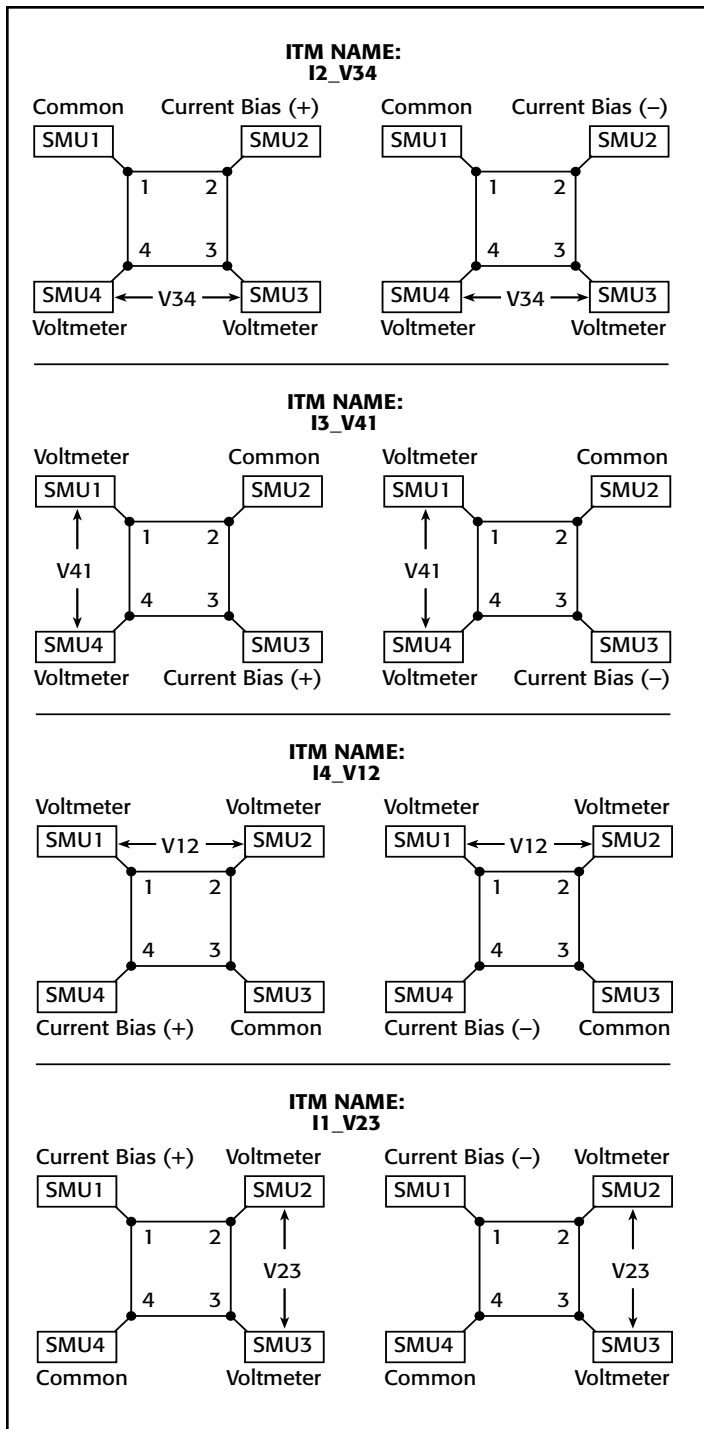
ITM NAME:
I2_V34

Common
SMU1
Current Bias (+)
SMU2
1
2
4
3
SMU4
V34
SMU3
Voltmeter
Voltmeter

Common
SMU1
Current Bias (–)
SMU2
1
2
4
3
SMU4
V34
SMU3
Voltmeter
Voltmeter

ITM NAME:
I3_V41

Voltmeter
SMU1
Common
SMU2
V41
1
2
4
3
SMU4
SMU3
Voltmeter
Current Bias (+)

Voltmeter
SMU1
Common
SMU2
V41
1
2
4
3
SMU4
SMU3
Voltmeter
Current Bias (–)

ITM NAME:
I4_V12

Voltmeter
SMU1
V12
Voltmeter
SMU2
1
2
4
3
SMU4
SMU3
Current Bias (+)
Common

Voltmeter
SMU1
V12
Voltmeter
SMU2
1
2
4
3
SMU4
SMU3
Current Bias (–)
Common

ITM NAME:
I1_V23

Current Bias (+)
SMU1
Voltmeter
SMU2
1
2
V23
4
3
SMU4
SMU3
Common
Voltmeter

Current Bias (–)
SMU1
Voltmeter
SMU2
1
2
V23
4
3
SMU4
SMU3
Common
Voltmeter